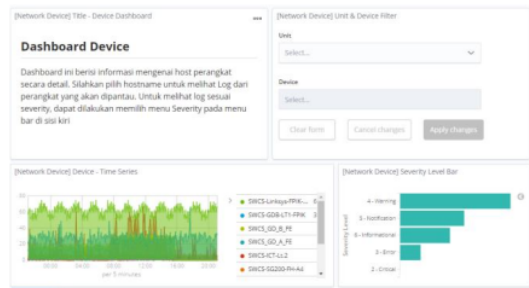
[Network Device] Title - Device Dashboard

Dashboard Device

Dashboard ini berisi informasi mengenai host perangkat secara detail. Silahkan pilih hostname untuk melihat Log dari perangkat yang akan dipantau. Untuk melihat log sesuai severity, dapat dilakukan memilih menu Severity pada menu bar di sisi kiri

[Network Device] Unit & Device Filter

Unit

Select...

Device

Select...

Clear form

Cancel changes

Apply changes

[Network Device] Device - Time Series

80
60
40
20
0

06:00
09:00
12:00
15:00
18:00

per 5 minutes

SWCS-Linksys-FPIK-...
SWCS-GDB-LT1-FPK
SWCS_GD_B_FE
SWCS_GD_A_FE
SWCS-ICT-LL2
SWCS-SG200-FH-Ad

[Network Device] Severity Level Bar

4 - Warning
5 - Notification
6 - Informational
3 - Error
2 - Critical

Severity Level